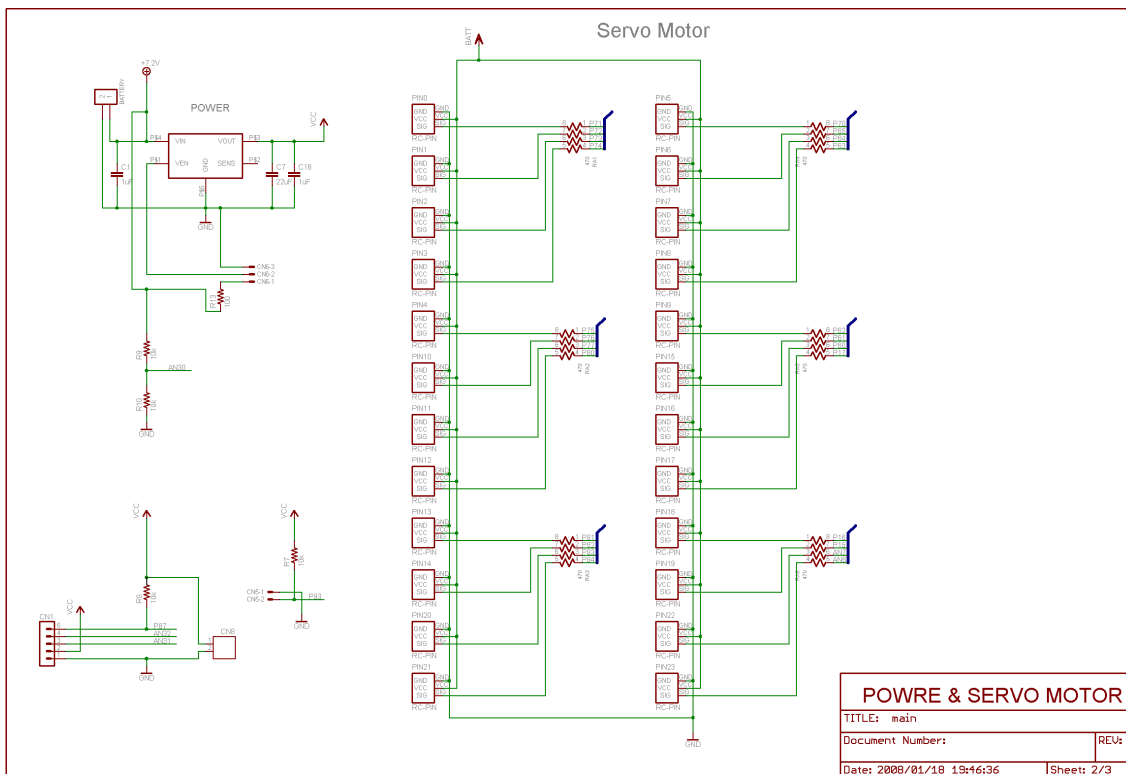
Servo Motor

BATT

+7.2V

BATTERY

POWER

VIN VOUT

VEN GND SENS

C1 1uF

C7 22uF C16 1uF

GND

VCC

CN6-3
CN6-2
CN6-1

R11 100

R9 10k

AN30

R10 10k

GND

PIN0 GND VCC SIG RC-PIN
PIN1 GND VCC SIG RC-PIN
PIN2 GND VCC SIG RC-PIN
PIN3 GND VCC SIG RC-PIN
PIN4 GND VCC SIG RC-PIN
PIN10 GND VCC SIG RC-PIN
PIN11 GND VCC SIG RC-PIN
PIN12 GND VCC SIG RC-PIN
PIN13 GND VCC SIG RC-PIN
PIN14 GND VCC SIG RC-PIN
PIN20 GND VCC SIG RC-PIN
PIN21 GND VCC SIG RC-PIN

PIN5 GND VCC SIG RC-PIN
PIN6 GND VCC SIG RC-PIN
PIN7 GND VCC SIG RC-PIN
PIN8 GND VCC SIG RC-PIN
PIN9 GND VCC SIG RC-PIN
PIN15 GND VCC SIG RC-PIN
PIN16 GND VCC SIG RC-PIN
PIN17 GND VCC SIG RC-PIN
PIN18 GND VCC SIG RC-PIN
PIN19 GND VCC SIG RC-PIN
PIN22 GND VCC SIG RC-PIN
PIN23 GND VCC SIG RC-PIN

RA1 470
RA2 470
RA3 470

GND

VCC

R8 10k

P87
AN32
AN31

CN1

CN8

GND

VCC

R7 10k

CN5-1
CN5-2

P93

GND

POWRE & SERVO MOTOR

TITLE: main

Document Number:

REV:

Date: 2008/01/18 19:46:36

Sheet: 2/3